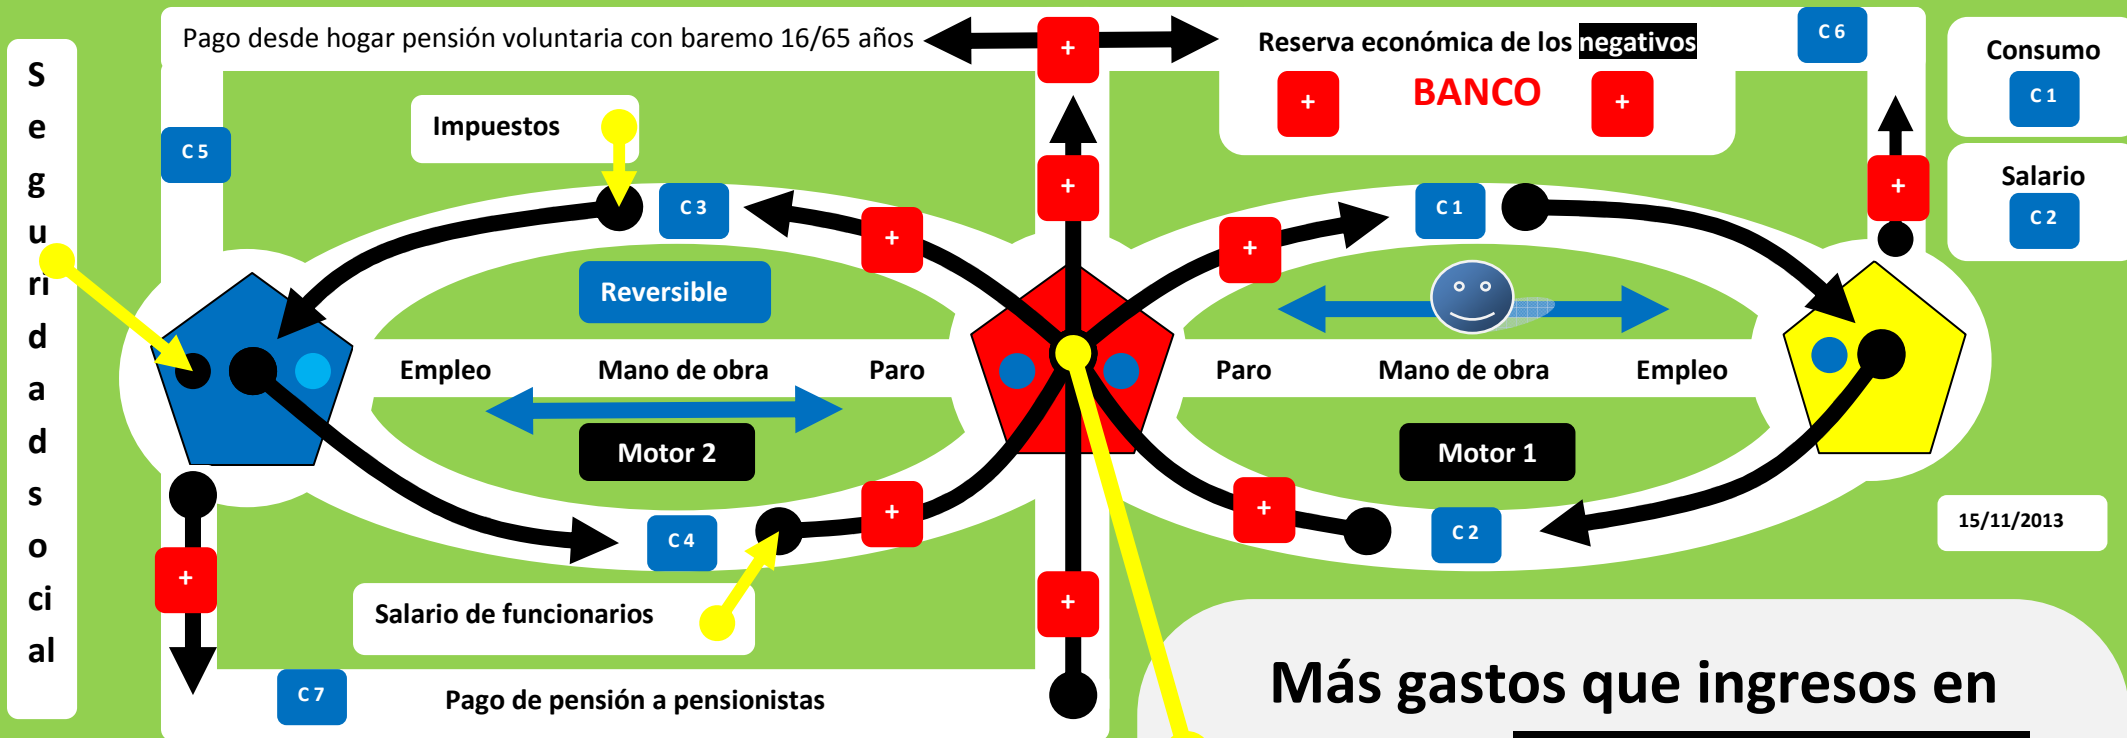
S
e
g
u
ri
d
a
d
s
o
ci
al

Pago desde hogar pensión voluntaria con baremo 16/65 años

+

Reserva económica de los negativos

C 6

+ BANCO +

Consumo
C 1

Salario
C 2

C 5

Impuestos

C 3

+

+

+

C 1

+

Reversible

Empleo Mano de obra Paro

Paro Mano de obra Empleo

Motor 2

Motor 1

C 4

+

+

C 2

15/11/2013

+

Salario de funcionarios

+

C 7

Pago de pensión a pensionistas

Más gastos que ingresos en